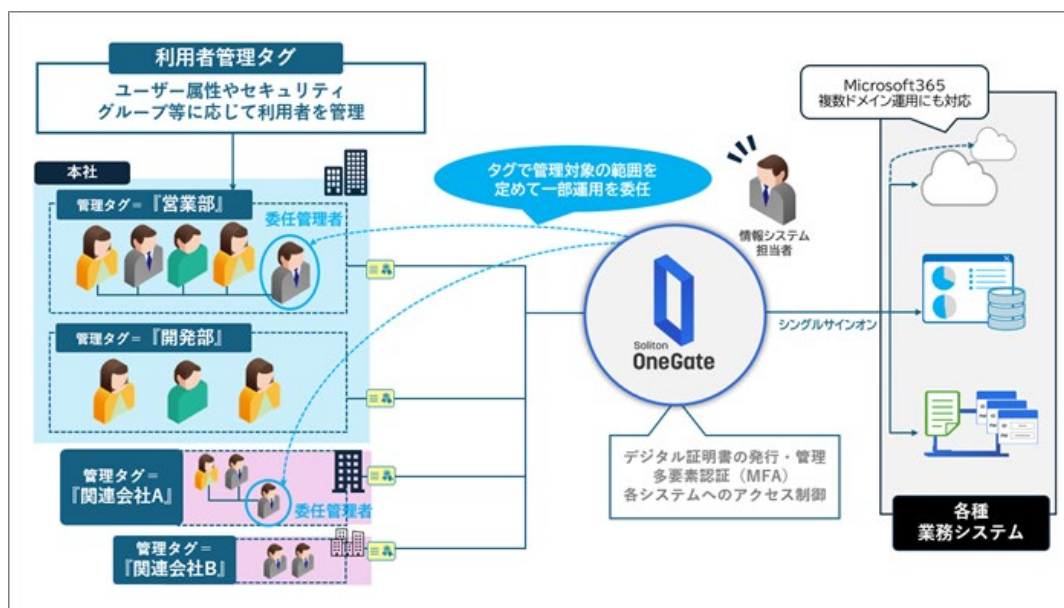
利用者管理タグ

ユーザー属性やセキュリティグループ等に応じて利用者を管理

本社

管理タグ＝『営業部』

委任管理者

管理タグ＝『開発部』

管理タグ＝『関連会社A』

委任管理者

管理タグ＝『関連会社B』

タグで管理対象の範囲を定めて一部運用を委任

情報システム担当者

Soliton OneGate

デジタル証明書の発行・管理
多要素認証（MFA）
各システムへのアクセス制御

シングルサインオン

Microsoft365
複数ドメイン運用にも対応

各種
業務システム